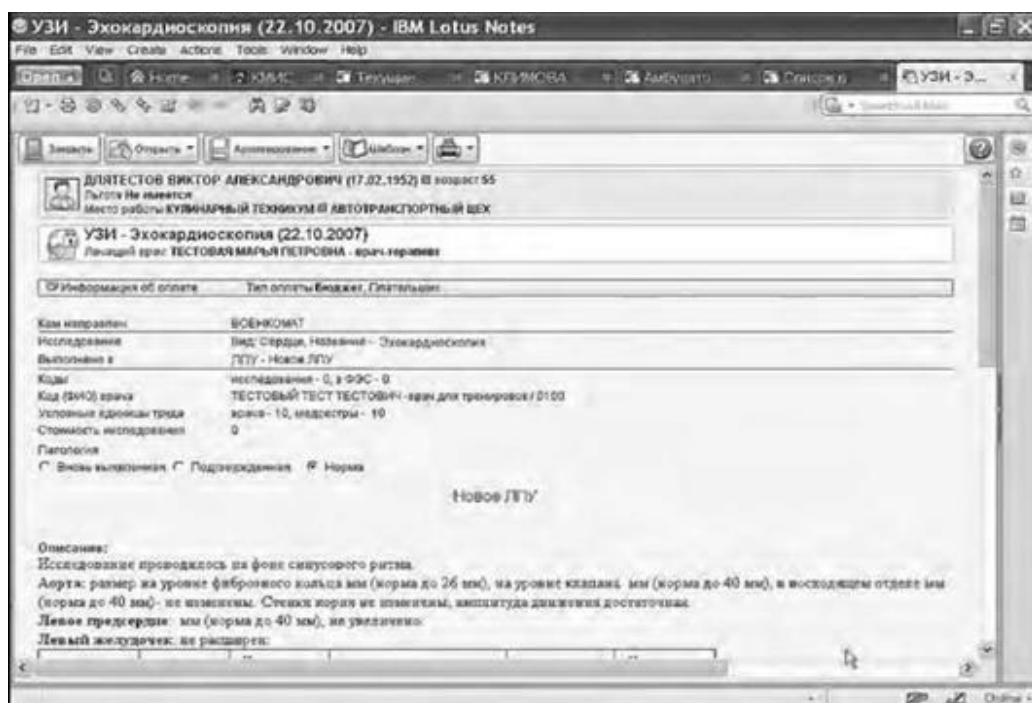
УЗИ - Эхокардиоскопия (22.10.2007) - IBM Lotus Notes

File Edit View Create Actions Tools Window Help

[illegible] Home КМИС Текущие КЛИМОВА Амбулато Сексрета УЗИ - Э...

Закрыть Открыть Архивирование Шаблон

ДЛЯТЕСТОВ ВИКТОР АЛЕКСАНДРОВИЧ (17.02.1952) возраст 55
Льготы Не имеется
Место работы КУЛИНАРНЫЙ ТЕХНИКУМ АВТОТРАНСПОРТНЫЙ ЦЕХ

УЗИ - Эхокардиоскопия (22.10.2007)
Лечащий врач ТЕСТОВАЯ МАРЬЯ ПЕТРОВНА - врач-терапевт

Информация об оплате Тип оплаты Бюджет, Платильщик

Кем направлен ВОЕНКОМАТ
Исследование Вид: Сердце, Название - Эхокардиоскопия
Выполнено в ЛПУ - Новое ЛПУ
Коды исследования - 0, в ФФС - 0
Код (ФИО) врача ТЕСТОВЫЙ ТЕСТ ТЕСТОВИЧ - врач для тренировок / 0100
Условные единицы труда врача - 10, медсестры - 10
Стоимость исследования 0
Патология
Вновь выявленная Подтвержденная Норма

Новое ЛПУ

Описание:
Исследование проводилось на фоне синусового ритма.
Аорта: размер на уровне фиброзного кольца мм (норма до 26 мм), на уровне клапана мм (норма до 40 мм), в восходящем отделе мм (норма до 40 мм) - не изменены. Стенки аорты не изменены, амплитуда движения достаточная.
Левое предсердие: мм (норма до 40 мм), не увеличено.
Левый желудочек: не расширен: